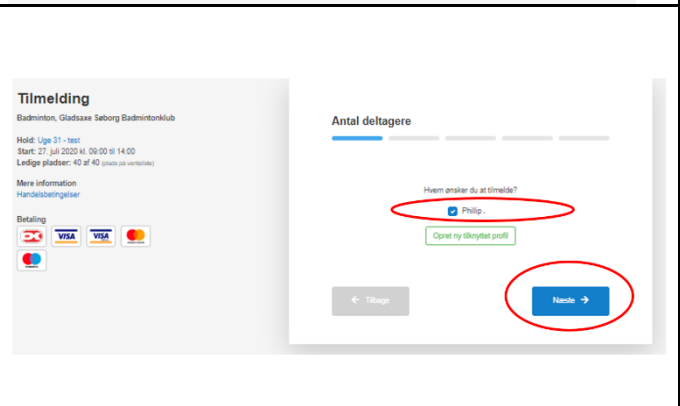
Tilmelding

Badminton, Gladsaxe Søborg Badmintonklub

Hold: Uge 31 - test
Start: 27. juli 2020 kl. 09:00 til 14:00
Ledige pladser: 40 af 40 (plads på venteliste)

Mere information
Handelsbetingelser

Betaling

VISA VISA

Antal deltagere

Hvem ønsker du at tilmelde?

Philip .

Opret ny tilknyttet profil

Tilbage

Næste